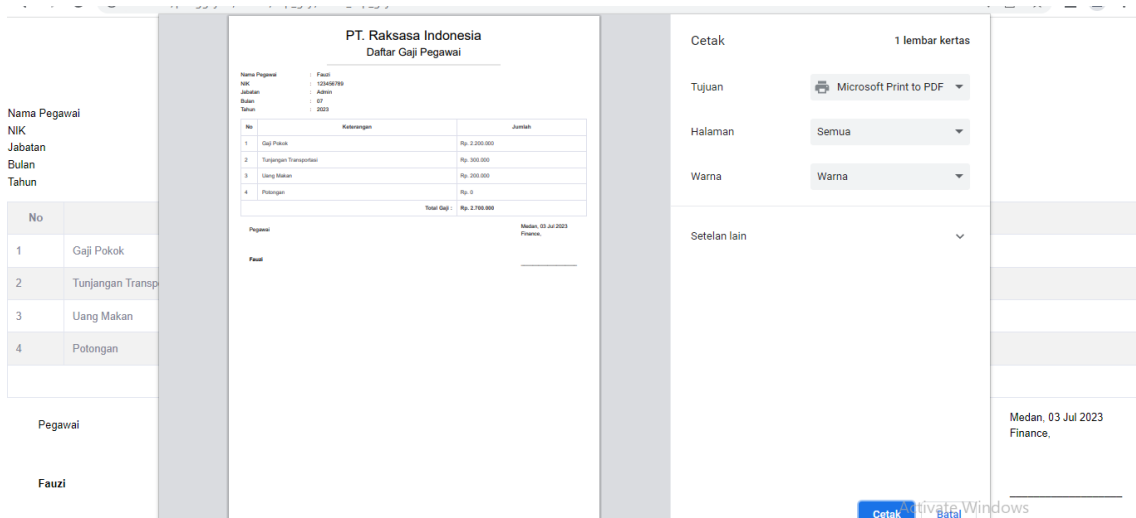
PT. Raksasa Indonesia
Daftar Gaji Pegawai

Nama Pegawai : Fauzi
NIK : 123456789
Jabatan : Admin
Bulan : 07
Tahun : 2023

| No | Keterangan | Jumlah |
|---|---|---|
| 1 | Gaji Pokok | Rp. 2.200.000 |
| 2 | Tunjangan Transportasi | Rp. 300.000 |
| 3 | Uang Makan | Rp. 200.000 |
| 4 | Potongan | Rp. 0 |
| | Total Gaji : | Rp. 2.700.000 |

Pegawai

Medan, 03 Jul 2023
Finance,

Fauzi

Cetak
1 lembar kertas
Tujuan
Microsoft Print to PDF
Halaman
Semua
Warna
Warna
Setelan lain
Cetak
Batal

Nama Pegawai
NIK
Jabatan
Bulan
Tahun

| No | |
|---|---|
| 1 | Gaji Pokok |
| 2 | Tunjangan Transp |
| 3 | Uang Makan |
| 4 | Potongan |

Pegawai

Medan, 03 Jul 2023
Finance,

Fauzi

Activate Windows